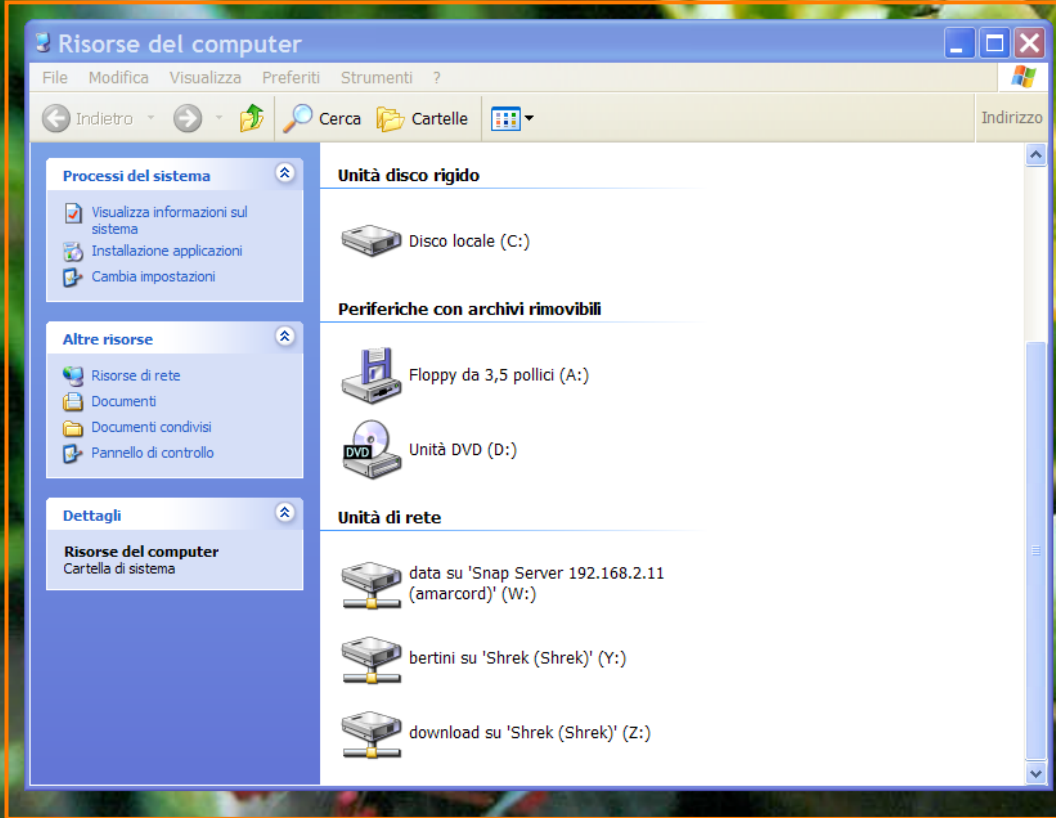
Risorse del computer

File Modifica Visualizza Preferiti Strumenti ?

Indietro Cerca Cartelle Indirizzo

Processi del sistema

Visualizza informazioni sul sistema

Installazione applicazioni

Cambia impostazioni

Altre risorse

Risorse di rete

Documenti

Documenti condivisi

Pannello di controllo

Dettagli

Risorse del computer
Cartella di sistema

Unità disco rigido

Disco locale (C:)

Periferiche con archivi rimovibili

Floppy da 3,5 pollici (A:)

DVD Unità DVD (D:)

Unità di rete

data su 'Snap Server 192.168.2.11 (amarcord)' (W:)

bertini su 'Shrek (Shrek)' (Y:)

download su 'Shrek (Shrek)' (Z:)